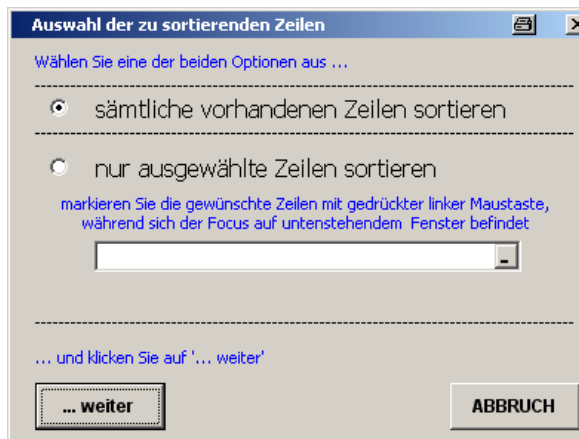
Auswahl der zu sortierenden Zeilen

Wählen Sie eine der beiden Optionen aus ...

sämtliche vorhandenen Zeilen sortieren

nur ausgewählte Zeilen sortieren

markieren Sie die gewünschte Zeilen mit gedrückter linker Maustaste, während sich der Focus auf untenstehendem Fenster befindet

... und klicken Sie auf '... weiter'

... weiter

ABBRUCH